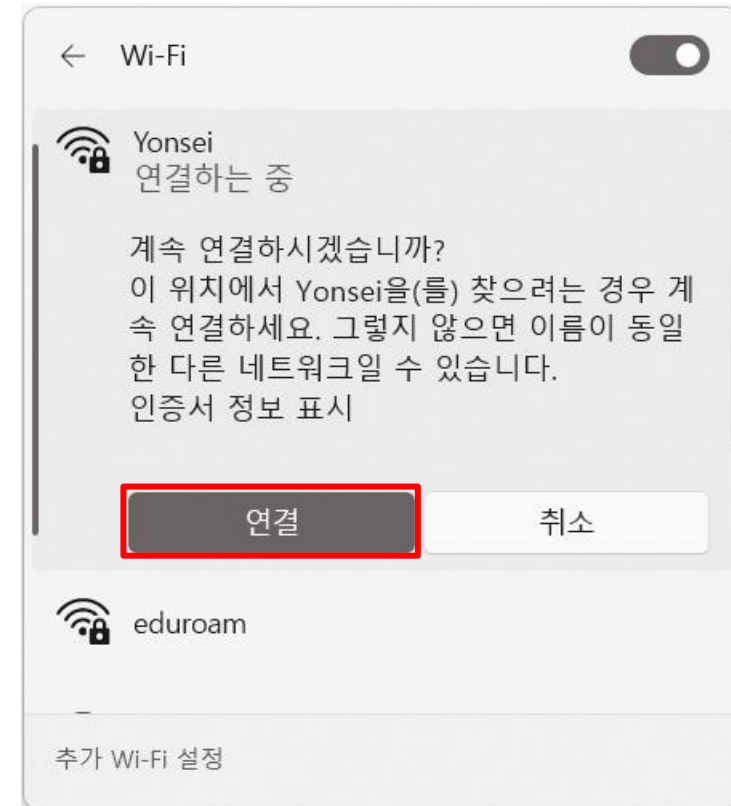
← Wi-Fi

Yonsei
연결하는 중

계속 연결하시겠습니까?
이 위치에서 Yonsei을(를) 찾으려는 경우 계속 연결하세요. 그렇지 않으면 이름이 동일한 다른 네트워크일 수 있습니다.
인증서 정보 표시

연결

취소

eduroam

추가 Wi-Fi 설정